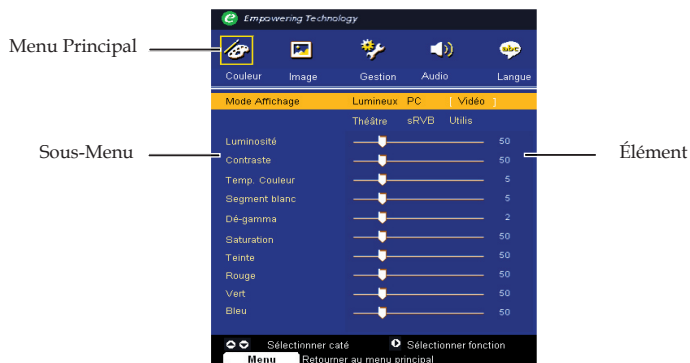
Empowering Technology

Menu Principal

Couleur Image Gestion Audio Langue

Mode Affichage Lumineux PC [ Vidéo ]
Théâtre sRVB Utilis

Sous-Menu

Élément

| | |
|---|---|
| Luminosité | 50 |
| Contraste | 50 |
| Temp. Couleur | 5 |
| Segment blanc | 5 |
| Dé-gamma | 2 |
| Saturation | 50 |
| Teinte | 50 |
| Rouge | 50 |
| Vert | 50 |
| Bleu | 50 |

Sélectionner caté Sélectionner fonction
Menu Retourner au menu principal